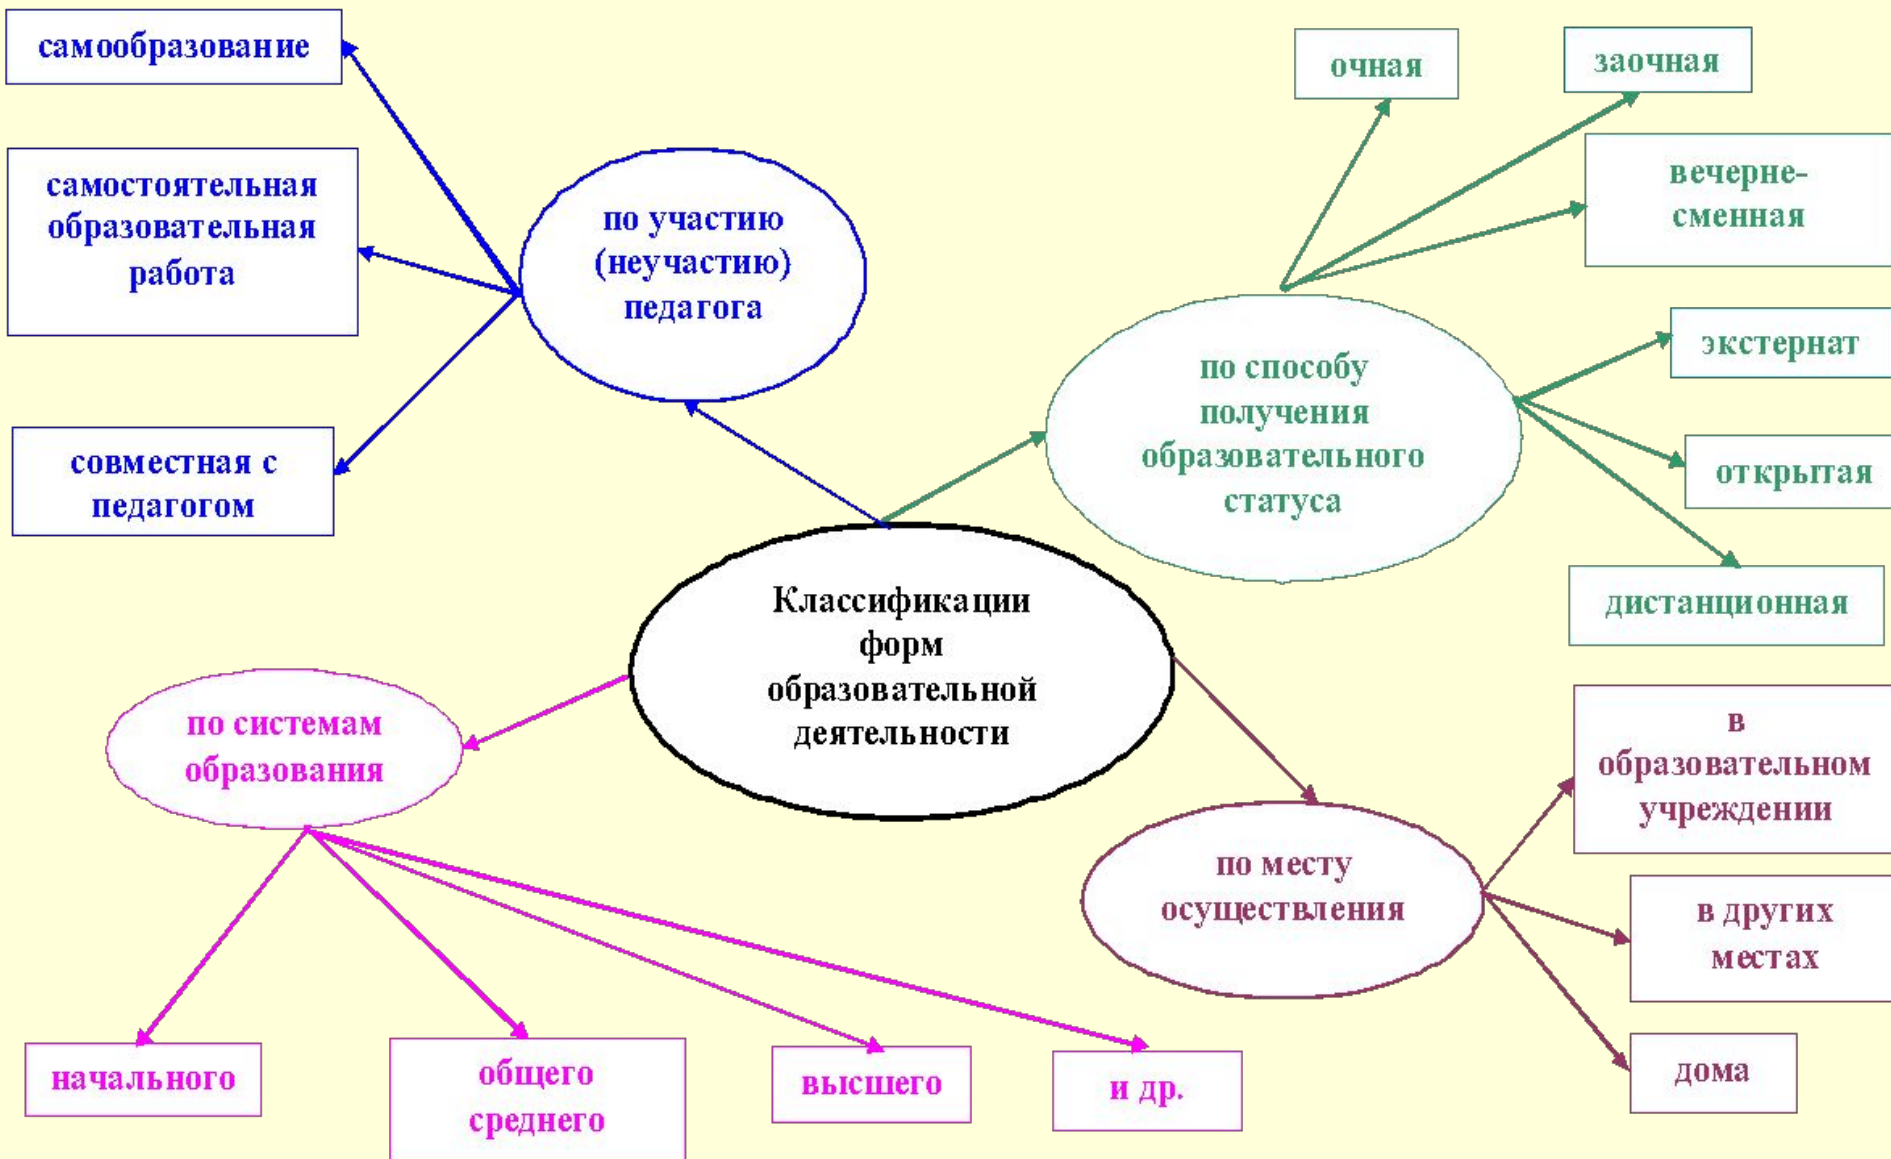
Классификации форм образовательной деятельности

по участию (неучастию) педагога

самообразование

самостоятельная образовательная работа

совместная с педагогом

по способу получения образовательного статуса

очная

заочная

вечерне-сменная

экстернат

открытая

дистанционная

по системам образования

начального

общего среднего

высшего

и др.

по месту осуществления

в образовательном учреждении

в других местах

дома